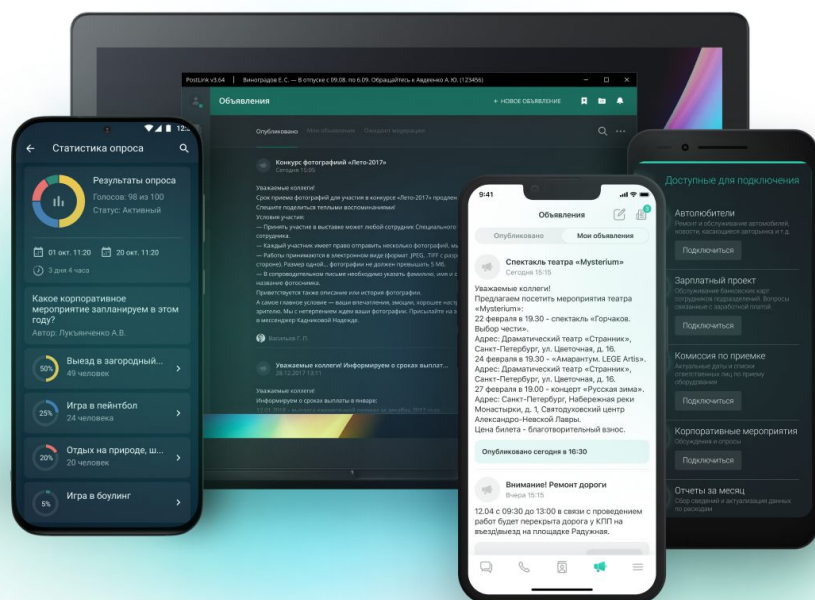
Статистика опроса

Результаты опроса
Голосов: 96 из 100
Статус: Активный

01 окт. 11:20
20 окт. 11:20
3 дня 4 часа

Какое корпоративное мероприятие запланируем в этом году?
Автор: Лукьянченко А.В.

50% Выезд в загородный...
49 человек

25% Игра в пейнтбол
24 человека

20% Отдых на природе, ш...
20 человек

5% Игра в боулинг

PostLink v3.64 | Виноградов Е. С. — В отпуске с 09.08. по 6.09. Обращайтесь к Авденко А. Ю. (123456)

Объявления
+ НОВОЕ ОБЪЯВЛЕНИЕ
Опубликовано Мои объявления Ожидают модерации

Конкурс фотографий «Лето-2017»
Сегодня 15:00

Уважаемые коллеги!
Срок приема фотографий для участия в конкурсе «Лето-2017» продлен
Спешите поделиться теплыми воспоминаниями!
Условия участия:
— Принять участие в выставке может любой сотрудник. Специального
сотрудника.
— Каждый участник имеет право отправить несколько фотографий, мы
— Работы принимаются в электронном виде (формат: JPEG, .TIFF с разр
стороне). Размер одной... фотографии не должен превышать 5 МБ.
— В сопроводительном письме необходимо указать фамилию, имя и с
название фотоснимка.
Приветствуются также описания или история фотографии.
А самое главное условие — ваши впечатления, эмоции, хорошее настр
зрителю. Мы с нетерпением ждем ваши фотографии. Присылайте на з
в мессенджер Кадниковой Надежде.

Васильев Г. П.

Уважаемые коллеги! Информируем о сроках выплат...
28.12.2017 13:11

Уважаемые коллеги!
Информируем о сроках выплаты в январе:

9:41
Объявления
Опубликовано Мои объявления

Спектакль театра «Mysterium»
Сегодня 15:15

Уважаемые коллеги!
Предлагаем посетить мероприятия театра «Mysterium»:
22 февраля в 19.30 - спектакль «Горчаков. Выбор чести».
Адрес: Драматический театр «Странник», Санкт-Петербург, ул. Цветочная, д. 16.
24 февраля в 19.30 - «Амарантум. LEGE Artis».
Адрес: Драматический театр «Странник», Санкт-Петербург, ул. Цветочная, д. 16.
27 февраля в 19.00 - концерт «Русская зима».
Адрес: Санкт-Петербург, Набережная реки Монастырки, д. 1, Святодуховский центр Александро-Невской Лавры.
Цена билета - благотворительный взнос.

Опубликовано сегодня в 16:30

Внимание! Ремонт дороги
Вчера 15:15

12.04 с 09:30 до 13:00 в связи с проведением работ будет перекрыта дорога у КПП на въезд|выезд на площадке Радужная.

Доступные для подключения

Автолюбители
Ремонт и обслуживание автомобилей, новости, касающиеся автодрайва и т.д.
Подключиться

Зарплатный проект
Обслуживание банковских карт сотрудников подразделений. Вопросы связанные с заработной платой
Подключиться

Комиссия по приемке
Актуальные даты и список ответственных лиц по приему оборудования
Подключиться

Корпоративные мероприятия
Обсуждения и опросы
Подключиться

Отчеты за месяц
Сбор сведений и актуализация данных по расходам